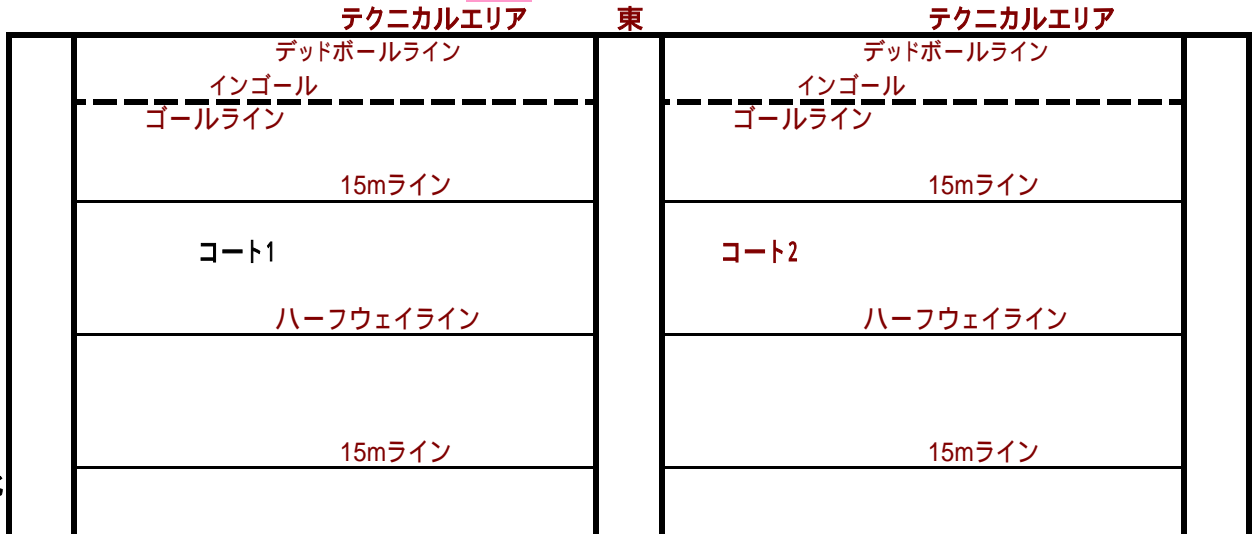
テクニカルエリア 東 テクニカルエリア

デッドボールライン
インゴール
ゴールライン
15mライン
コート1
ハーフウェイライン
15mライン

デッドボールライン
インゴール
ゴールライン
15mライン
コート2
ハーフウェイライン
15mライン